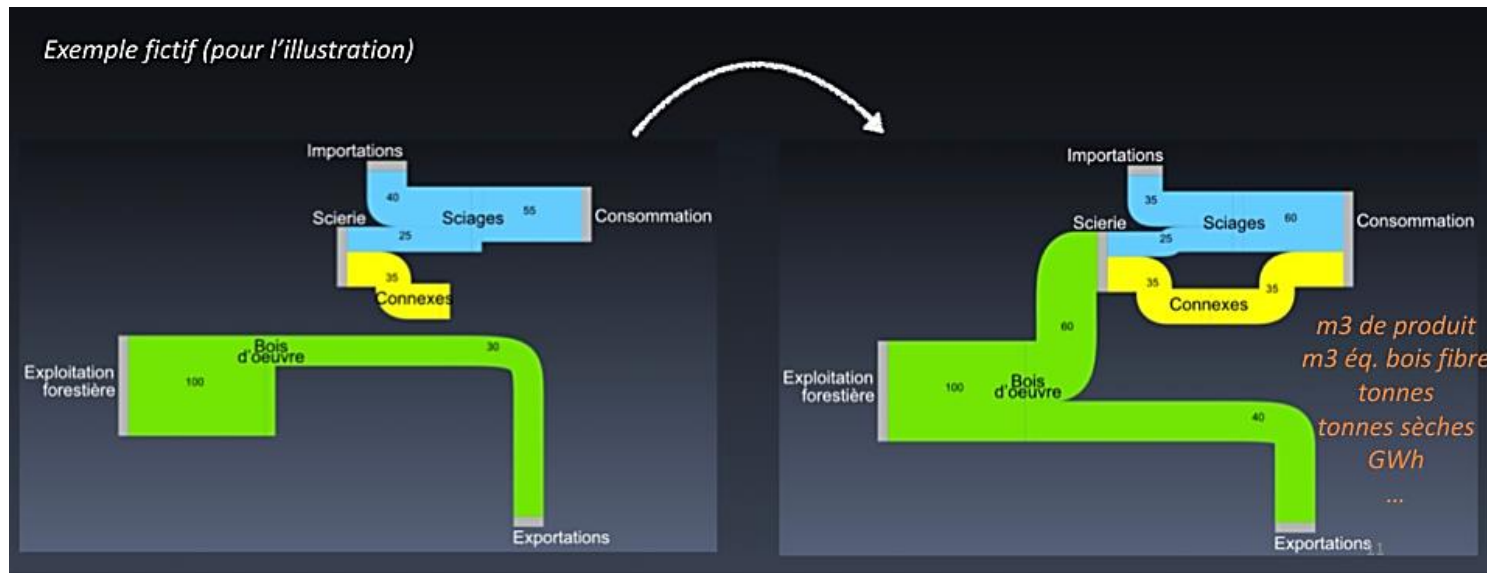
Exemple fictif (pour l'illustration)

Importations
40
Scierie
25
Sciages
55
Consommation
35
Connexes
Bois d'oeuvre
30
Exploitation forestière
100
Exportations

Importations
35
Scierie
25
Sciages
60
Consommation
35
Connexes
35
60
Exploitation forestière
100
Bois d'oeuvre
40
Exportations
11

m3 de produit
m3 éq. bois fibre
tonnes
tonnes sèches
GWh
...